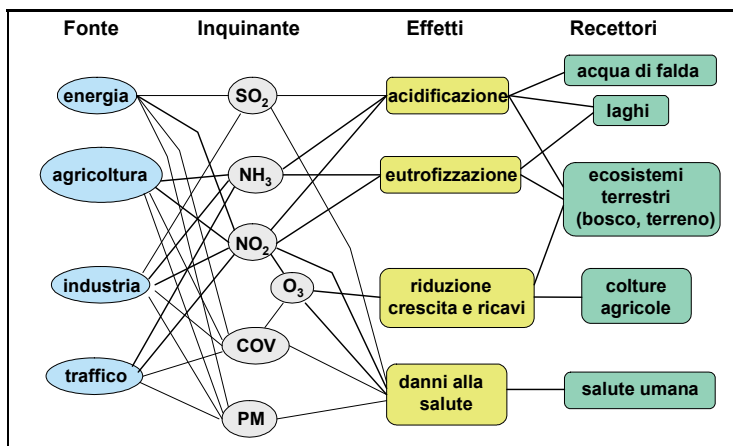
Fonte

energia

agricoltura

industria

traffico

Inquinante

$SO_2$

$NH_3$

$NO_2$

$O_3$

COV

PM

Effetti

acidificazione

eutrofizzazione

riduzione crescita e ricavi

danni alla salute

Recettori

acqua di falda

laghi

ecosistemi terrestri (bosco, terreno)

colture agricole

salute umana